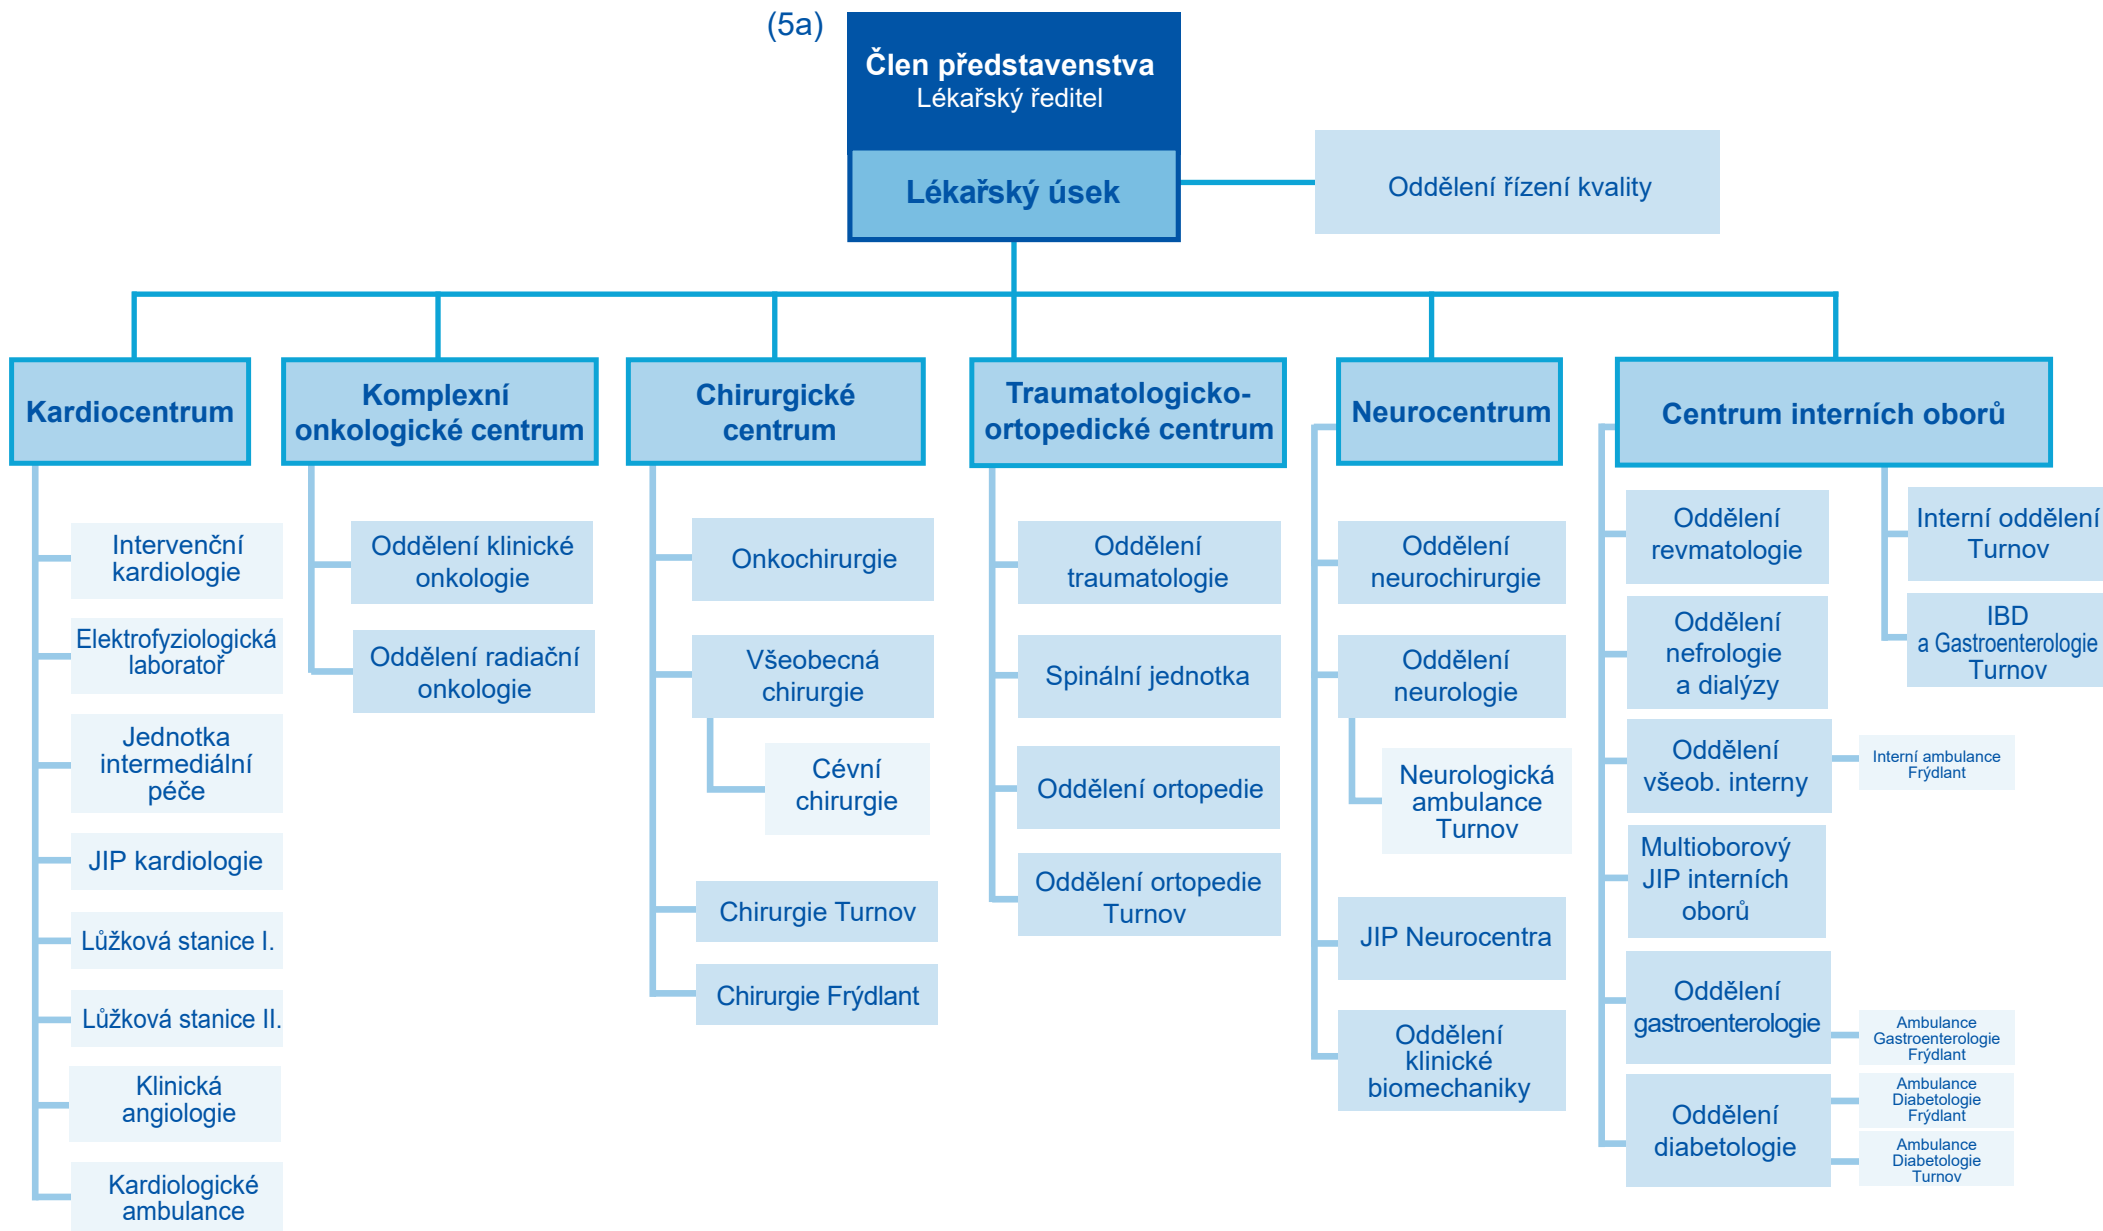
(5a)

Člen představenstva
Lékařský ředitel

Lékařský úsek

Oddělení řízení kvality

Kardiocentrum

Intervenční kardiologie

Elektrofyziologická laboratoř

Jednotka intermediální péče

JIP kardiologie

Lůžková stanice I.

Lůžková stanice II.

Klinická angiologie

Kardiologické ambulance

Komplexní onkologické centrum

Oddělení klinické onkologie

Oddělení radiační onkologie

Chirurgické centrum

Onkochirurgie

Všeobecná chirurgie

Cévní chirurgie

Chirurgie Turnov

Chirurgie Frýdlant

Traumatologicko-ortopedické centrum

Oddělení traumatologie

Spinální jednotka

Oddělení ortopedie

Oddělení ortopedie Turnov

Neurocentrum

Oddělení neurochirurgie

Oddělení neurologie

Neurologická ambulance Turnov

JIP Neurocentra

Oddělení klinické biomechaniky

Centrum interních oborů

Oddělení revmatologie

Oddělení nefrologie a dialýzy

Oddělení všeob. interny

Interní ambulance Frýdlant

Multioborový JIP interních oborů

Oddělení gastroenterologie

Ambulance Gastroenterologie Frýdlant

Oddělení diabetologie

Ambulance Diabetologie Frýdlant

Ambulance Diabetologie Turnov

Interní oddělení Turnov

IBD a Gastroenterologie Turnov